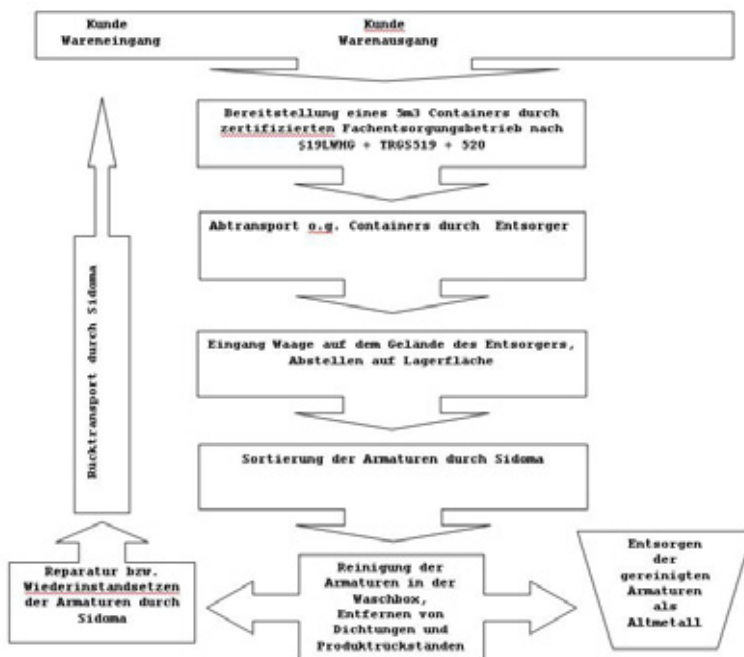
Kunde
Wareneingang

Kunde
Warenausgang

Bereitstellung eines 5m3 Containers durch zertifizierten Fachentsorgungsbetrieb nach §19LWHG + TRGS519 + 520

Abtransport o.g. Containers durch Entsorger

Eingang Waage auf dem Gelände des Entsorgers, Abstellen auf Lagerfläche

Sortierung der Armaturen durch Sidoma

Rücktransport durch Sidoma

Reparatur bzw. Wiederinstandsetzen der Armaturen durch Sidoma

Reinigung der Armaturen in der Waschbox, Entfernen von Dichtungen und Produktrückstanden

Entsorgen der gereinigten Armaturen als Altmetall